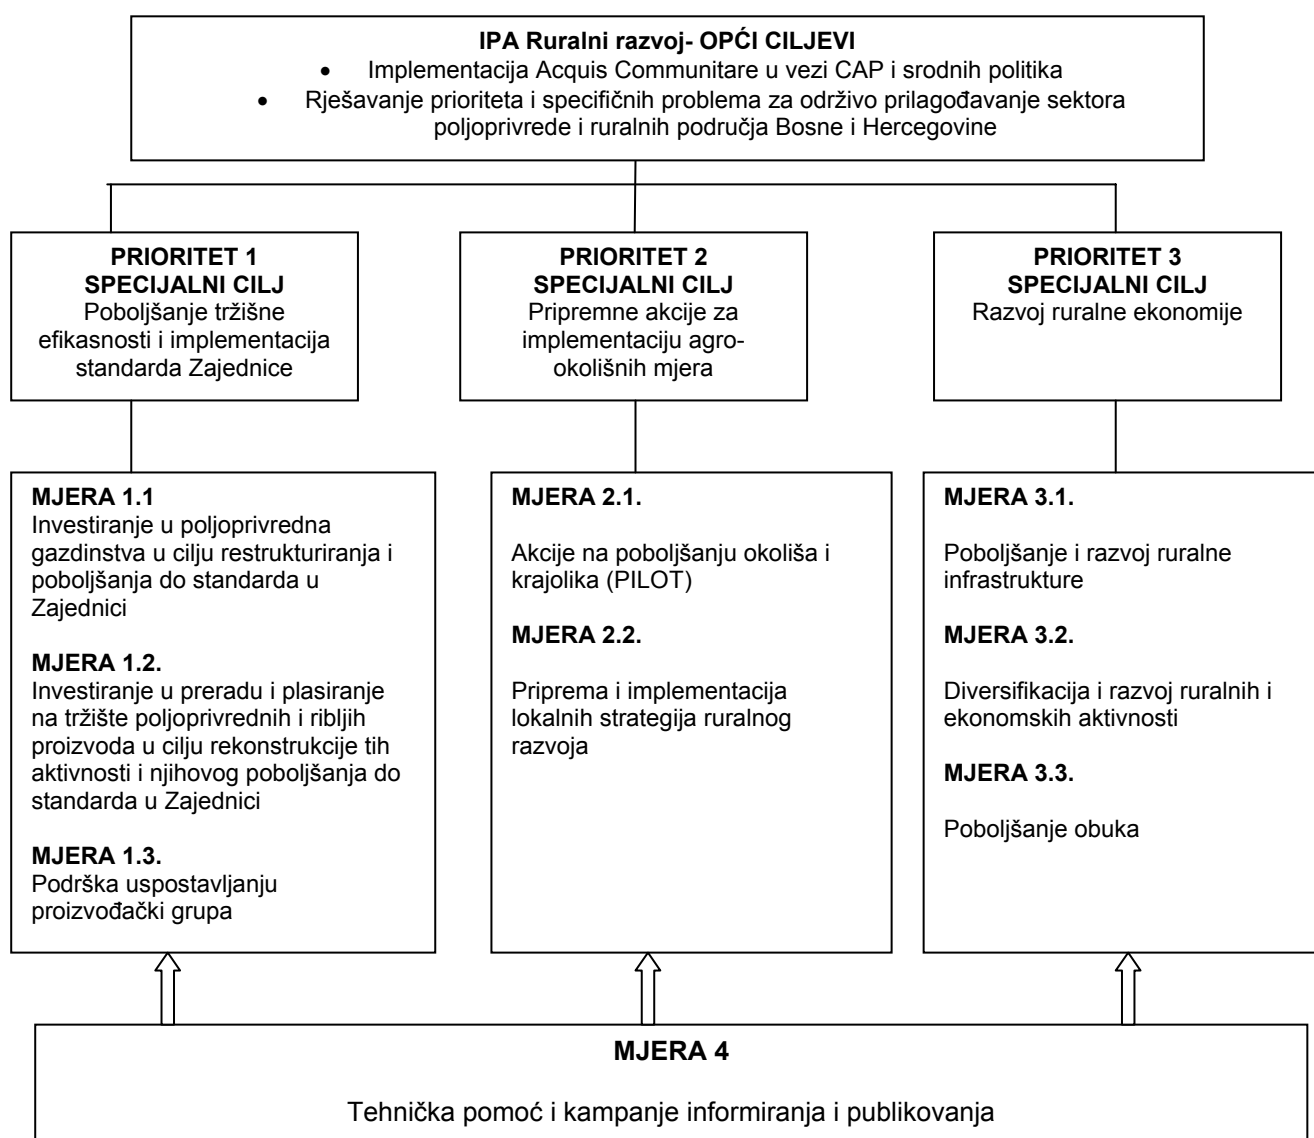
**IPA Ruralni razvoj- OPĆI CILJEVI**
- Implementacija Acquis Communitare u vezi CAP i srodnih politika
- Rješavanje prioriteta i specifičnih problema za održivo prilagođavanje sektora poljoprivrede i ruralnih područja Bosne i Hercegovine

**PRIORITET 1**
**SPECIJALNI CILJ**
Poboljšanje tržišne efikasnosti i implementacija standarda Zajednice

**PRIORITET 2**
**SPECIJALNI CILJ**
Pripremne akcije za implementaciju agro-okolišnih mjera

**PRIORITET 3**
**SPECIJALNI CILJ**
Razvoj ruralne ekonomije

**MJERA 1.1**
Investiranje u poljoprivredna gazdinstva u cilju restrukturiranja i poboljšanja do standarda u Zajednici

**MJERA 1.2.**
Investiranje u preradu i plasiranje na tržište poljoprivrednih i ribljih proizvoda u cilju rekonstrukcije tih aktivnosti i njihovog poboljšanja do standarda u Zajednici

**MJERA 1.3.**
Podrška uspostavljanju proizvođački grupa

**MJERA 2.1.**

Akcije na poboljšanju okoliša i krajolika (PILOT)

**MJERA 2.2.**

Priprema i implementacija lokalnih strategija ruralnog razvoja

**MJERA 3.1.**

Poboljšanje i razvoj ruralne infrastrukture

**MJERA 3.2.**

Diversifikacija i razvoj ruralnih i ekonomskih aktivnosti

**MJERA 3.3.**

Poboljšanje obuka

**MJERA 4**

Tehnička pomoć i kampanje informiranja i publikovanja